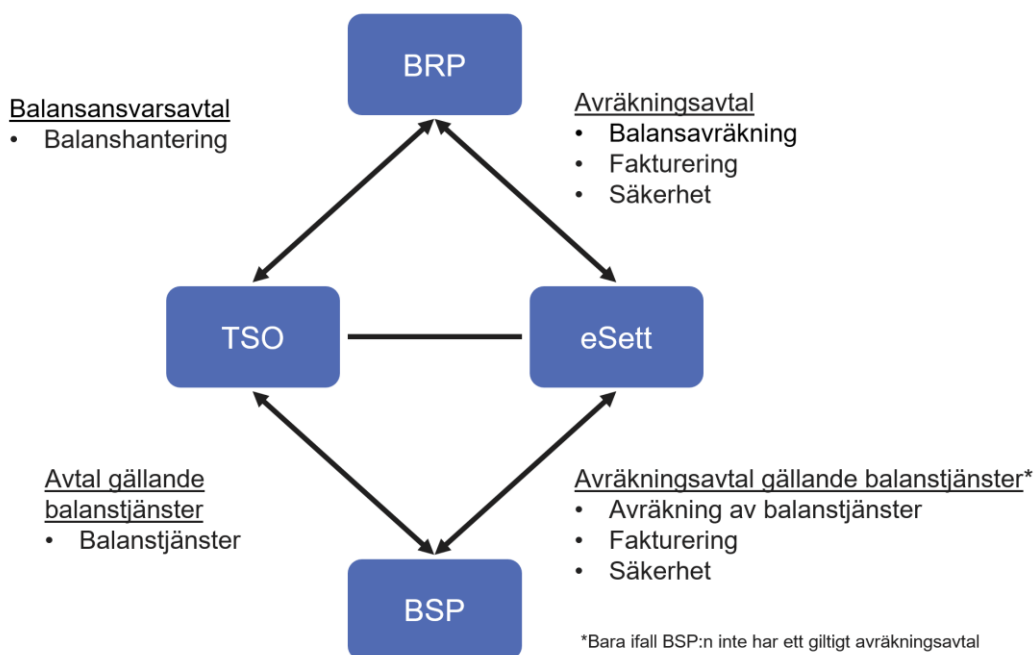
BRP

Balansansvarsavtal
• Balanshantering

Avräkningsavtal
• Balansavräkning
• Fakturering
• Säkerhet

TSO

eSett

Avtal gällande balanstjänster
• Balanstjänster

Avräkningsavtal gällande balanstjänster*
• Avräkning av balanstjänster
• Fakturering
• Säkerhet

BSP

*Bara ifall BSP:n inte har ett giltigt avräkningsavtal